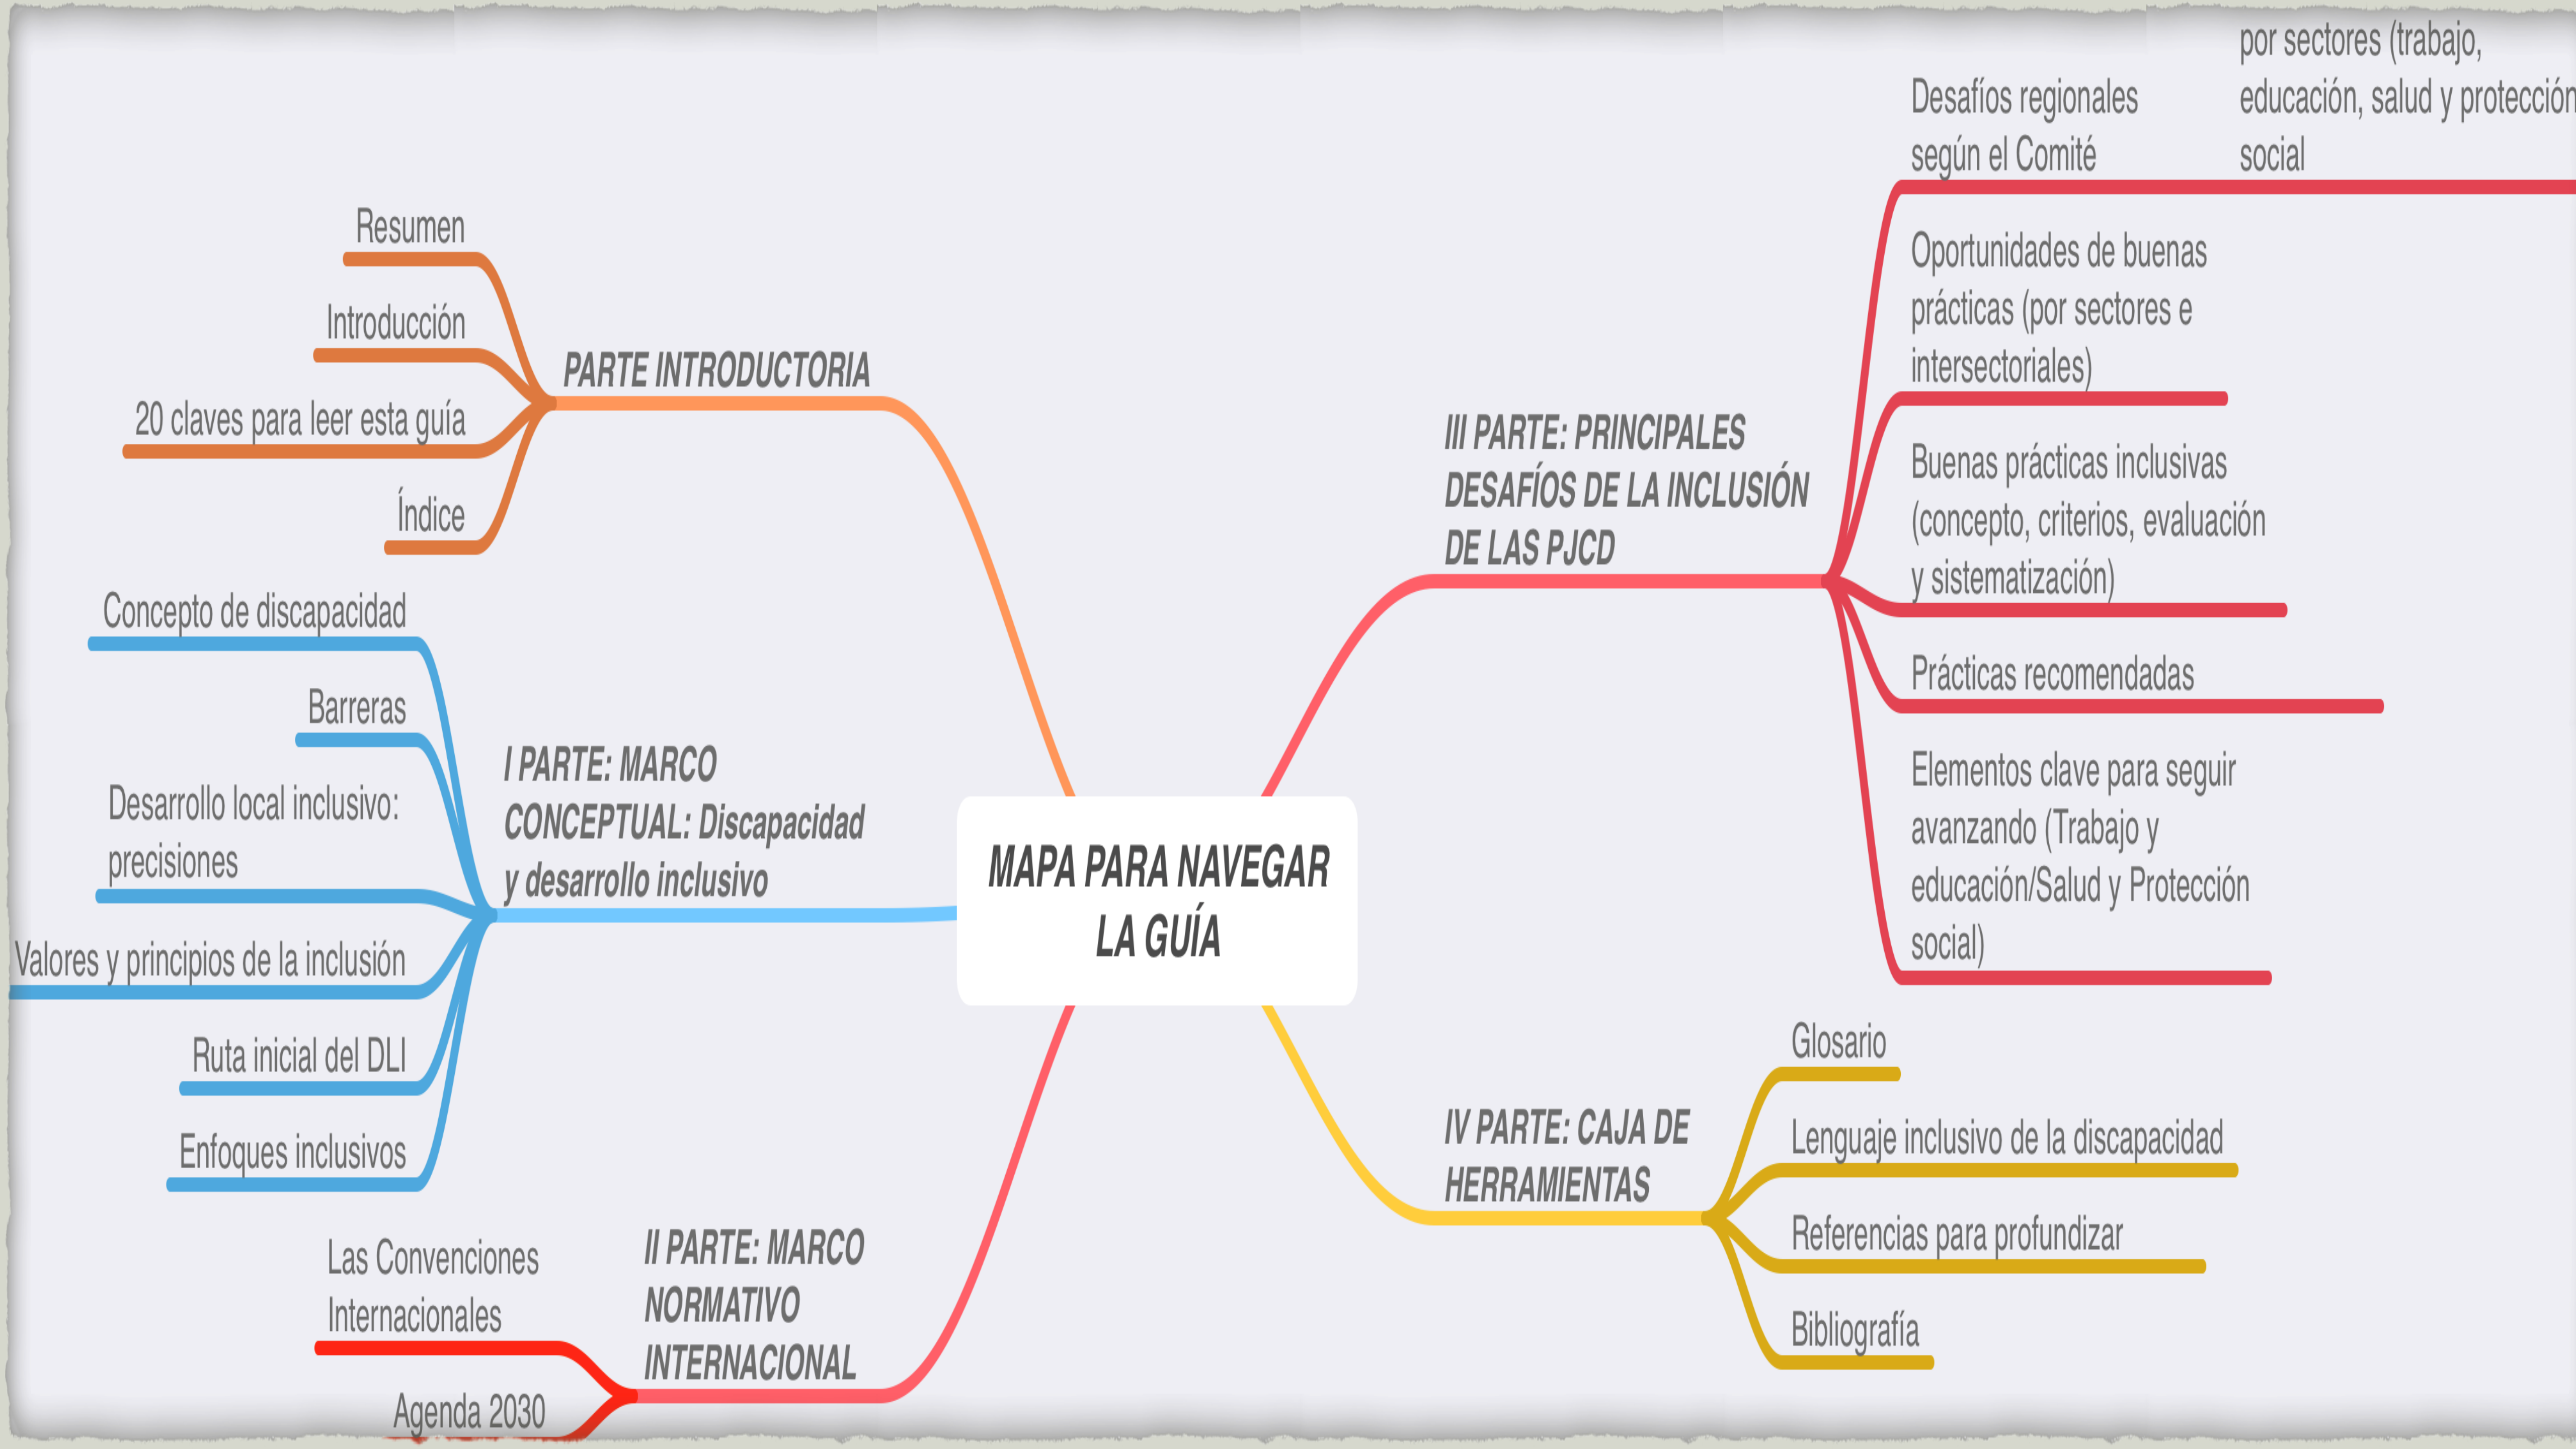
MAPA PARA NAVEGAR LA GUÍA

PARTE INTRODUCTORIA

Resumen

Introducción

20 claves para leer esta guía

Índice

I PARTE: MARCO CONCEPTUAL: Discapacidad y desarrollo inclusivo

Concepto de discapacidad

Barreras

Desarrollo local inclusivo: precisiones

Valores y principios de la inclusión

Ruta inicial del DLI

Enfoques inclusivos

II PARTE: MARCO NORMATIVO INTERNACIONAL

Las Convenciones Internacionales

Agenda 2030

III PARTE: PRINCIPALES DESAFÍOS DE LA INCLUSIÓN DE LAS PJCD

Desafíos regionales según el Comité

por sectores (trabajo, educación, salud y protección social

Oportunidades de buenas prácticas (por sectores e intersectoriales)

Buenas prácticas inclusivas (concepto, criterios, evaluación y sistematización)

Prácticas recomendadas

Elementos clave para seguir avanzando (Trabajo y educación/Salud y Protección social)

IV PARTE: CAJA DE HERRAMIENTAS

Glosario

Lenguaje inclusivo de la discapacidad

Referencias para profundizar

Bibliografía